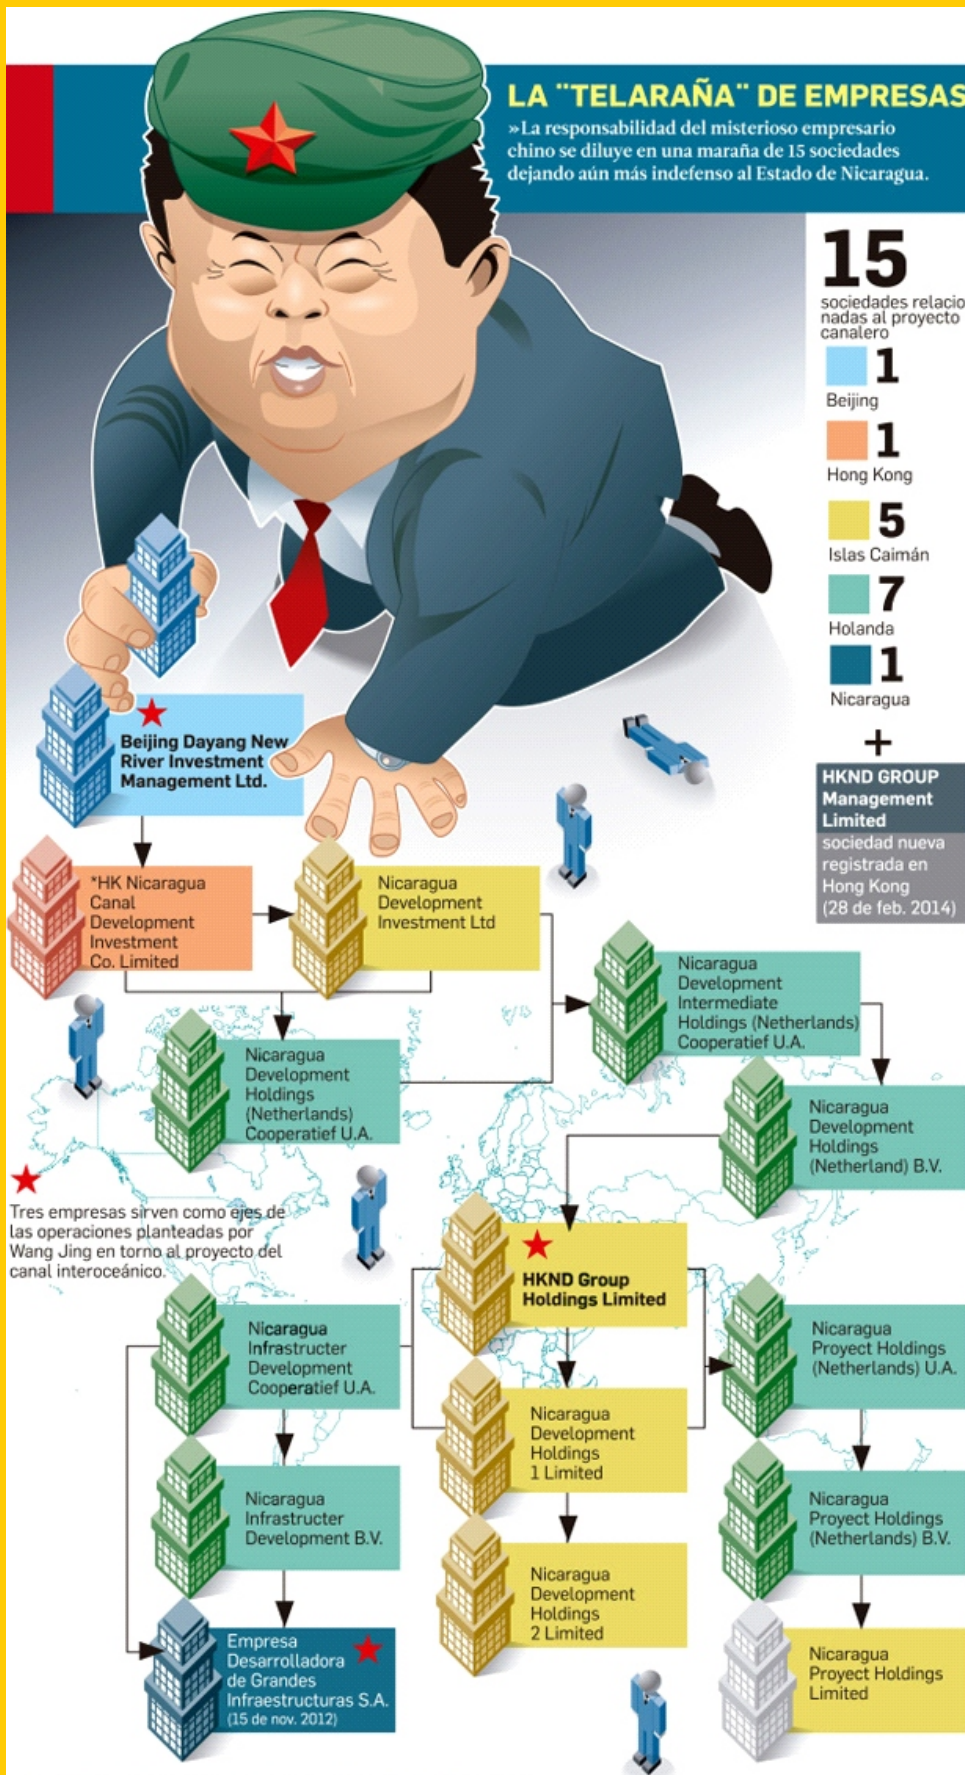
LA "TELARAÑA" DE EMPRESAS

»La responsabilidad del misterioso empresario chino se diluye en una maraña de 15 sociedades dejando aún más indefenso al Estado de Nicaragua.

15
sociedades relacio nadas al proyecto canalero

1
Beijing

1
Hong Kong

5
Islas Caimán

7
Holanda

1
Nicaragua

+

HKND GROUP Management Limited
sociedad nueva registrada en Hong Kong (28 de feb. 2014)

Beijing Dayang New River Investment Management Ltd.

*HK Nicaragua Canal Development Investment Co. Limited

Nicaragua Development Investment Ltd

Nicaragua Development Intermediate Holdings (Netherlands) Cooperatief U.A.

Nicaragua Development Holdings (Netherlands) Cooperatief U.A.

Nicaragua Development Holdings (Netherland) B.V.

Tres empresas sirven como ejes de las operaciones planteadas por Wang Jing en torno al proyecto del canal interoceánico.

HKND Group Holdings Limited

Nicaragua Infrastructer Development Cooperatief U.A.

Nicaragua Proyect Holdings (Netherlands) U.A.

Nicaragua Development Holdings 1 Limited

Nicaragua Infrastructer Development B.V.

Nicaragua Proyect Holdings (Netherlands) B.V.

Nicaragua Development Holdings 2 Limited

Empresa Desarrolladora de Grandes Infraestructuras S.A. (15 de nov. 2012)

Nicaragua Proyect Holdings Limited